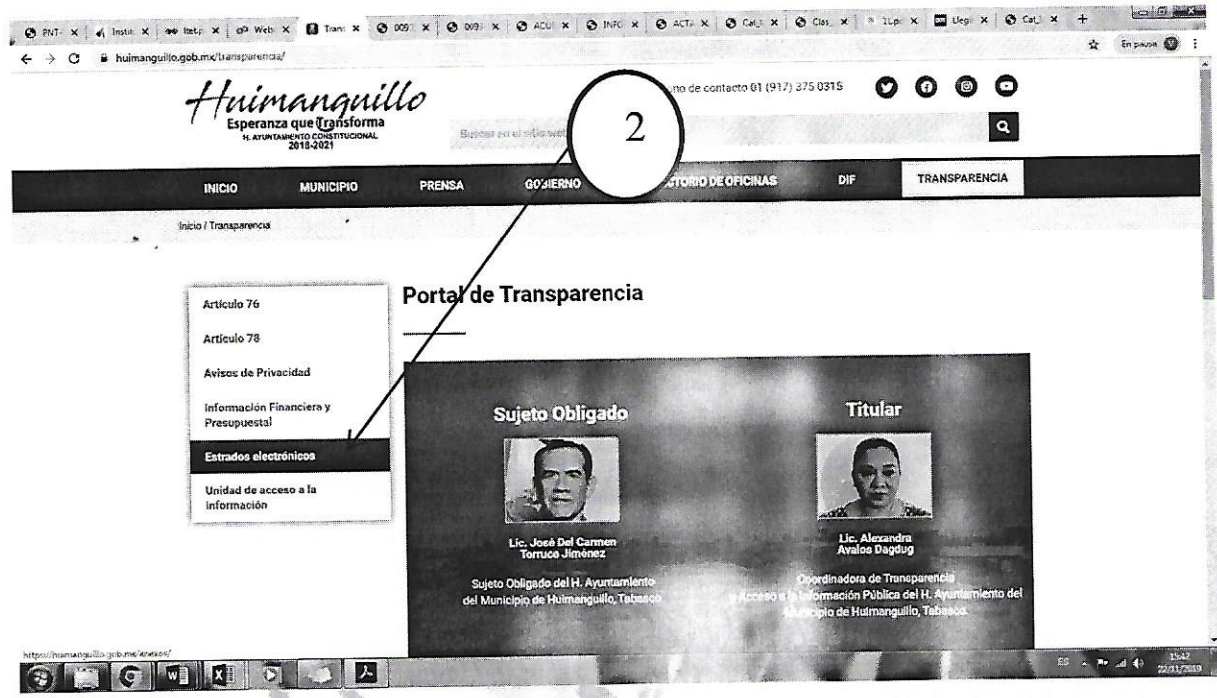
PNT- × Instit × Itetp × Web × Trans × 0093 × 0093 × ACU × INFO × ACTA × Cat × Clas × 1Lpc × Llegi × Cat ×

huimanguillo.gob.mx/transparencia/

En pausa

Huimanguillo
Esperanza que Transforma
H. AYUNTAMIENTO CONSTITUCIONAL
2018-2021

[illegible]no de contacto 01 (917) 375 0315

Buscar en el sitio web

2

INICIO MUNICIPIO PRENSA GOBIERNO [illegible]CTORIO DE OFICINAS DIF TRANSPARENCIA

Inicio / Transparencia

Artículo 76

Artículo 78

Avisos de Privacidad

Información Financiera y Presupuestal

Estrados electrónicos

Unidad de acceso a la información

Portal de Transparencia

Sujeto Obligado

Lic. José Del Carmen Torruco Jiménez

Sujeto Obligado del H. Ayuntamiento del Municipio de Huimanguillo, Tabasco.

Titular

Lic. Alexandra Avalos Dagdug

Coordinadora de Transparencia y Acceso a la Información Pública del H. Ayuntamiento del Municipio de Huimanguillo, Tabasco.

https://huimanguillo.gob.mx/anexos/

ES 15:42 22/11/2019